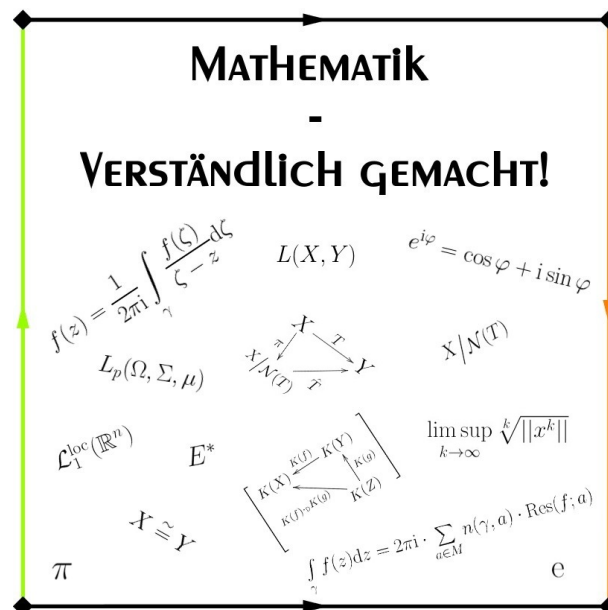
MATHEMATIK
-
VERSTÄNDLICH GEMACHT!

$f(z) = \frac{1}{2\pi i} \int_\gamma \frac{f(\zeta)}{\zeta - z} d\zeta$

$L(X, Y)$

$e^{i\varphi} = \cos\varphi + i\sin\varphi$

$L_p(\Omega, \Sigma, \mu)$

$X$ $T$ $Y$ $\pi$ $X/\mathcal{N}(T)$ $\tilde{T}$

$X/\mathcal{N}(T)$

$\mathcal{L}_1^{\text{loc}}(\mathbb{R}^n)$

$E^*$

$K(X)$ $K(f)$ $K(Y)$ $K(g)$ $K(f) \circ K(g)$ $K(Z)$

$\limsup_{k \to \infty} \sqrt[k]{||x^k||}$

$X \cong Y$

$\int_\gamma f(z) dz = 2\pi i \cdot \sum_{a \in M} n(\gamma, a) \cdot \operatorname{Res}(f; a)$

$\pi$

$e$